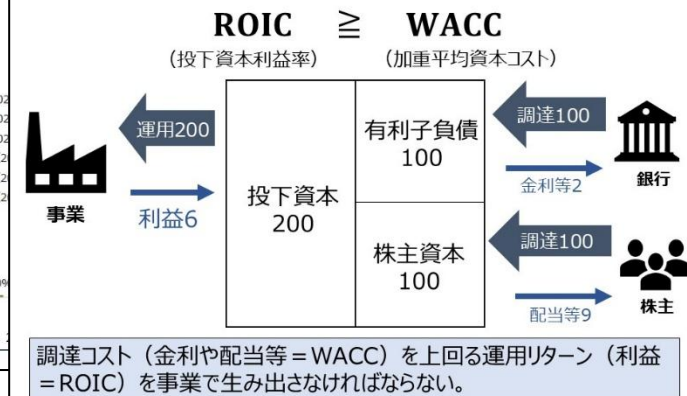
ROIC ≧ WACC
（投下資本利益率） （加重平均資本コスト）

運用200

事業

利益6

投下資本
200

有利子負債
100

株主資本
100

調達100

金利等2

銀行

調達100

配当等9

株主

調達コスト（金利や配当等＝WACC）を上回る運用リターン（利益＝ROIC）を事業で生み出さなければならない。